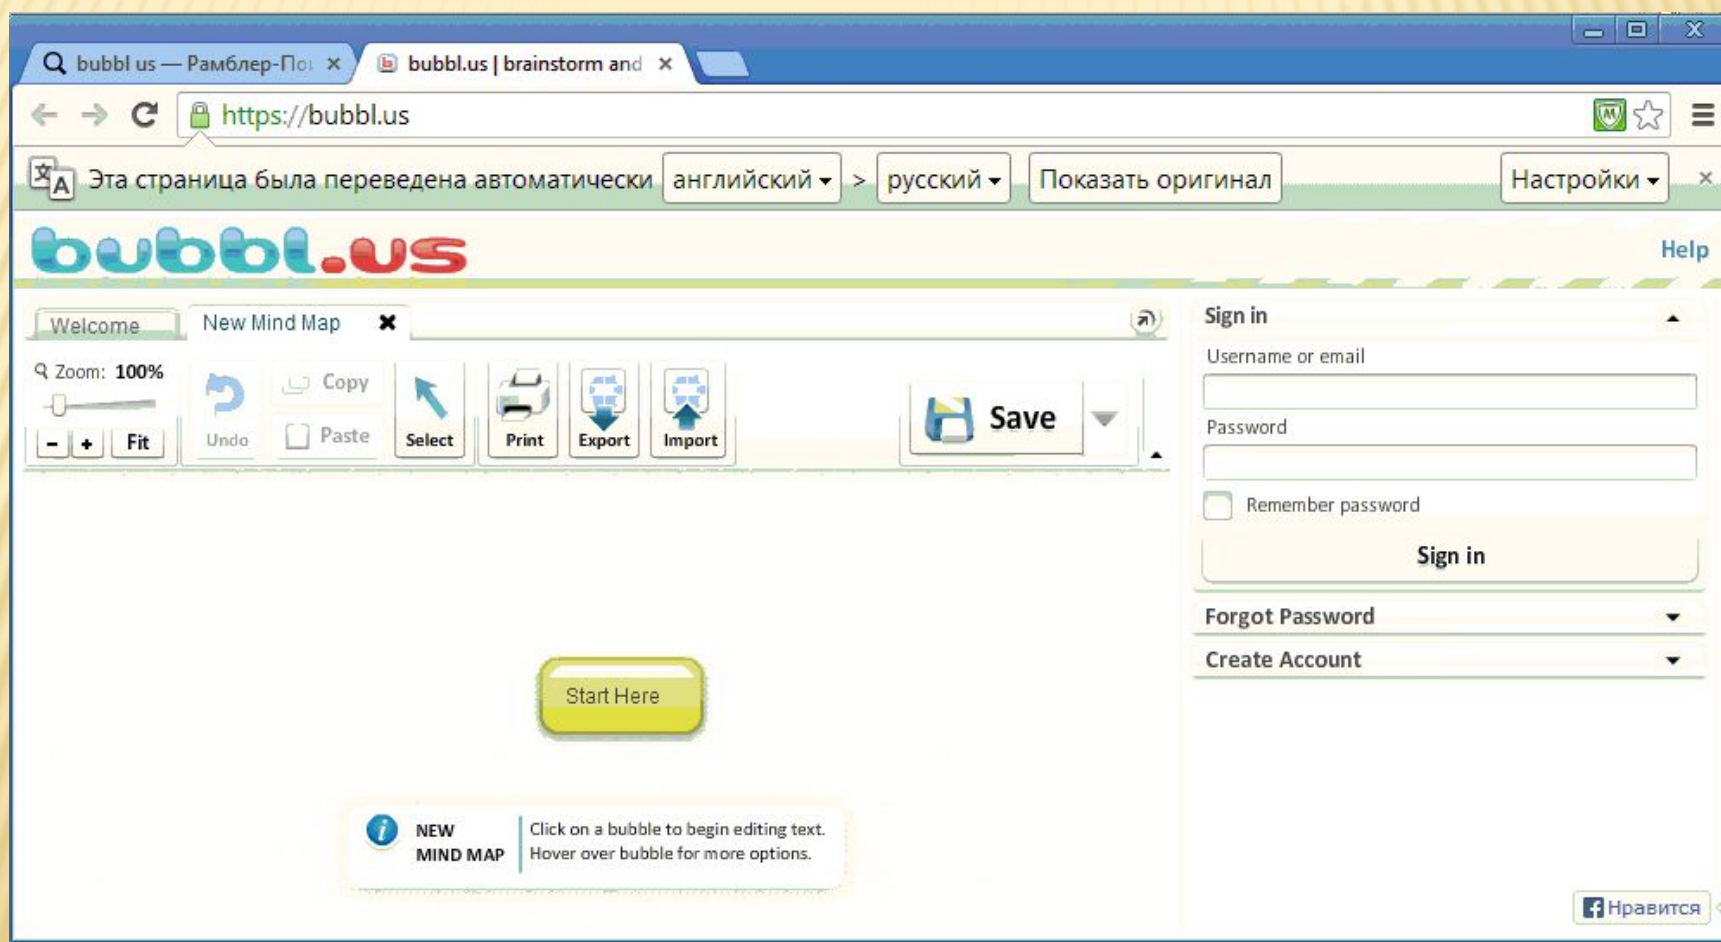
bubbl us — Рамблер-По ×
bubbl.us | brainstorm and ×

https://bubbl.us

Эта страница была переведена автоматически английский ▾ > русский ▾ Показать оригинал Настройки ▾ ×

bubbl.us

Help

Welcome
New Mind Map ✖

Zoom: 100%
− + Fit
Undo
Copy
Paste
Select
Print
Export
Import
Save

Sign in
Username or email
Password
Remember password
Sign in
Forgot Password
Create Account

Start Here

NEW MIND MAP
Click on a bubble to begin editing text. Hover over bubble for more options.

Нравится